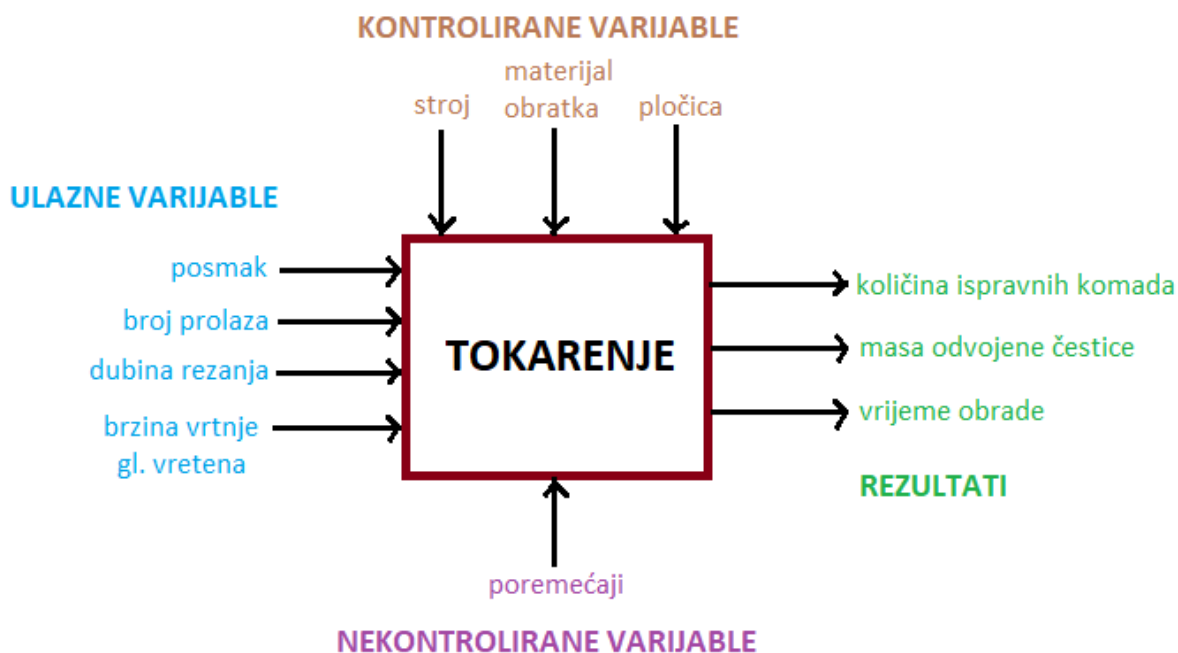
KONTROLIRANE VARIJABLE

stroj

materijal obratka

pločica

ULAZNE VARIJABLE

posmak

broj prolaza

dubina rezanja

brzina vrtnje gl. vretena

TOKARENJE

količina ispravnih komada

masa odvojene čestice

vrijeme obrade

REZULTATI

poremećaji

NEKONTROLIRANE VARIJABLE